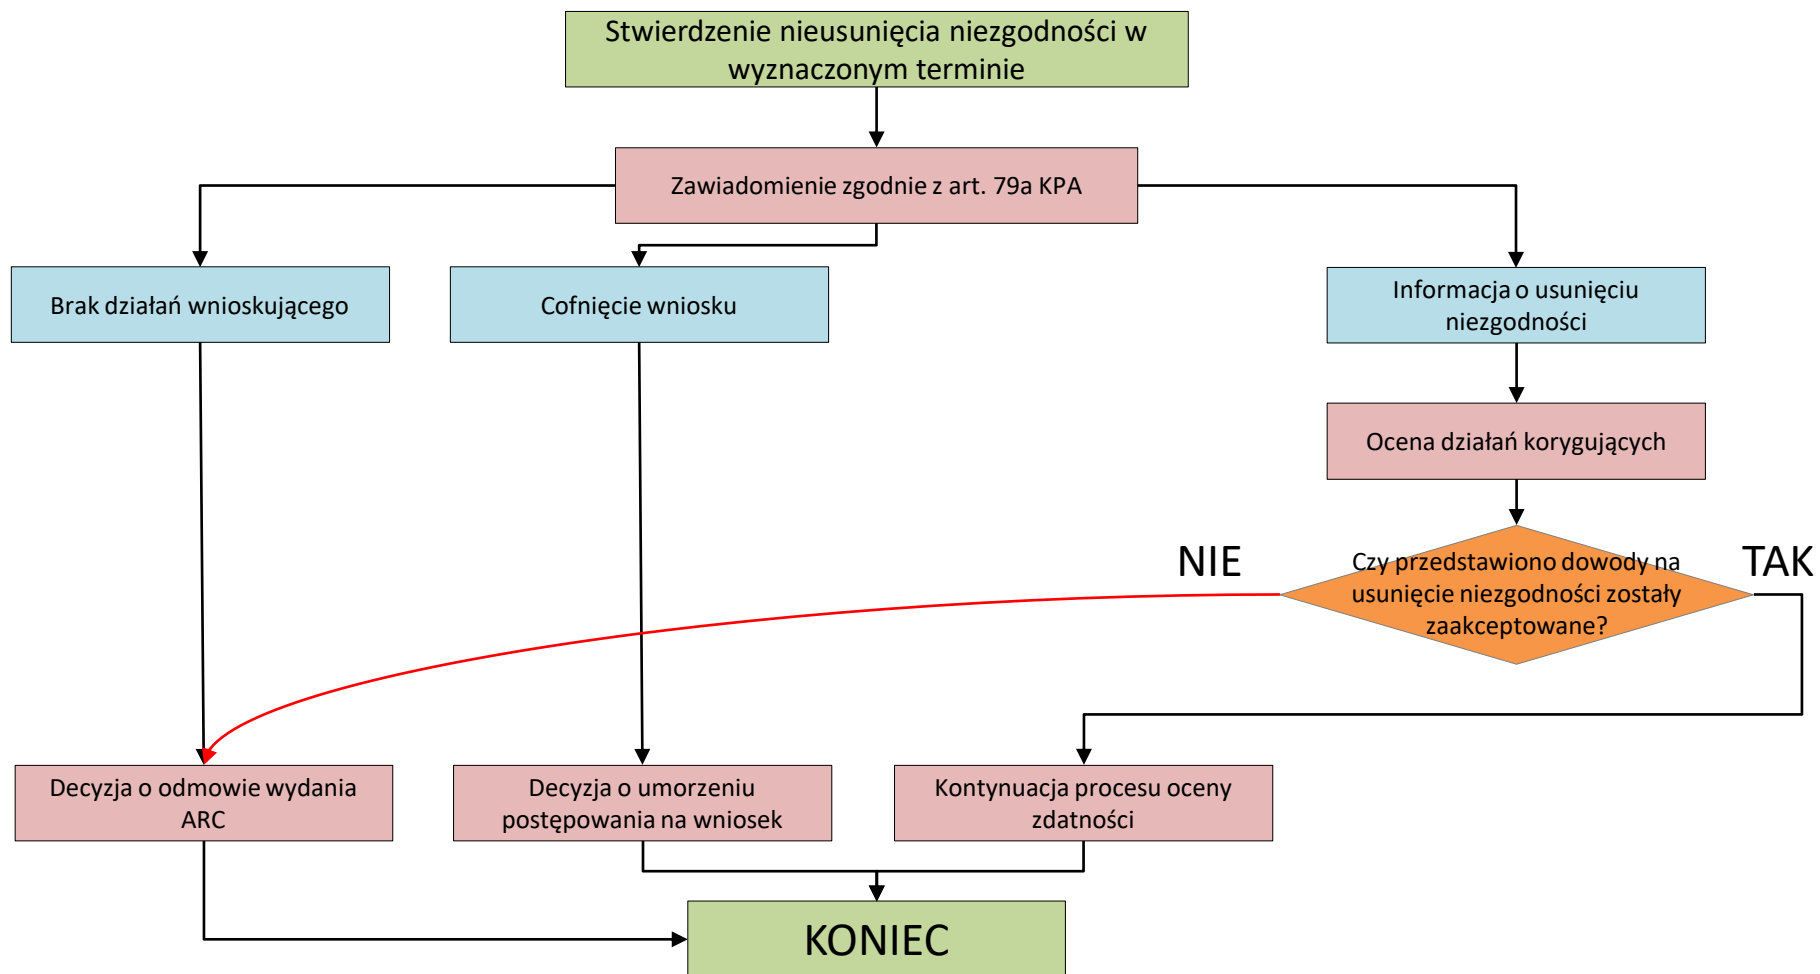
Stwierdzenie nieusunięcia niezgodności w wyznaczonym terminie

Zawiadomienie zgodnie z art. 79a KPA

Brak działań wnioskującego

Cofnięcie wniosku

Informacja o usunięciu niezgodności

Ocena działań korygujących

NIE

Czy przedstawiono dowody na usunięcie niezgodności zostały zaakceptowane?

TAK

Decyzja o odmowie wydania ARC

Decyzja o umorzeniu postępowania na wniosek

Kontynuacja procesu oceny zdatności

KONIEC